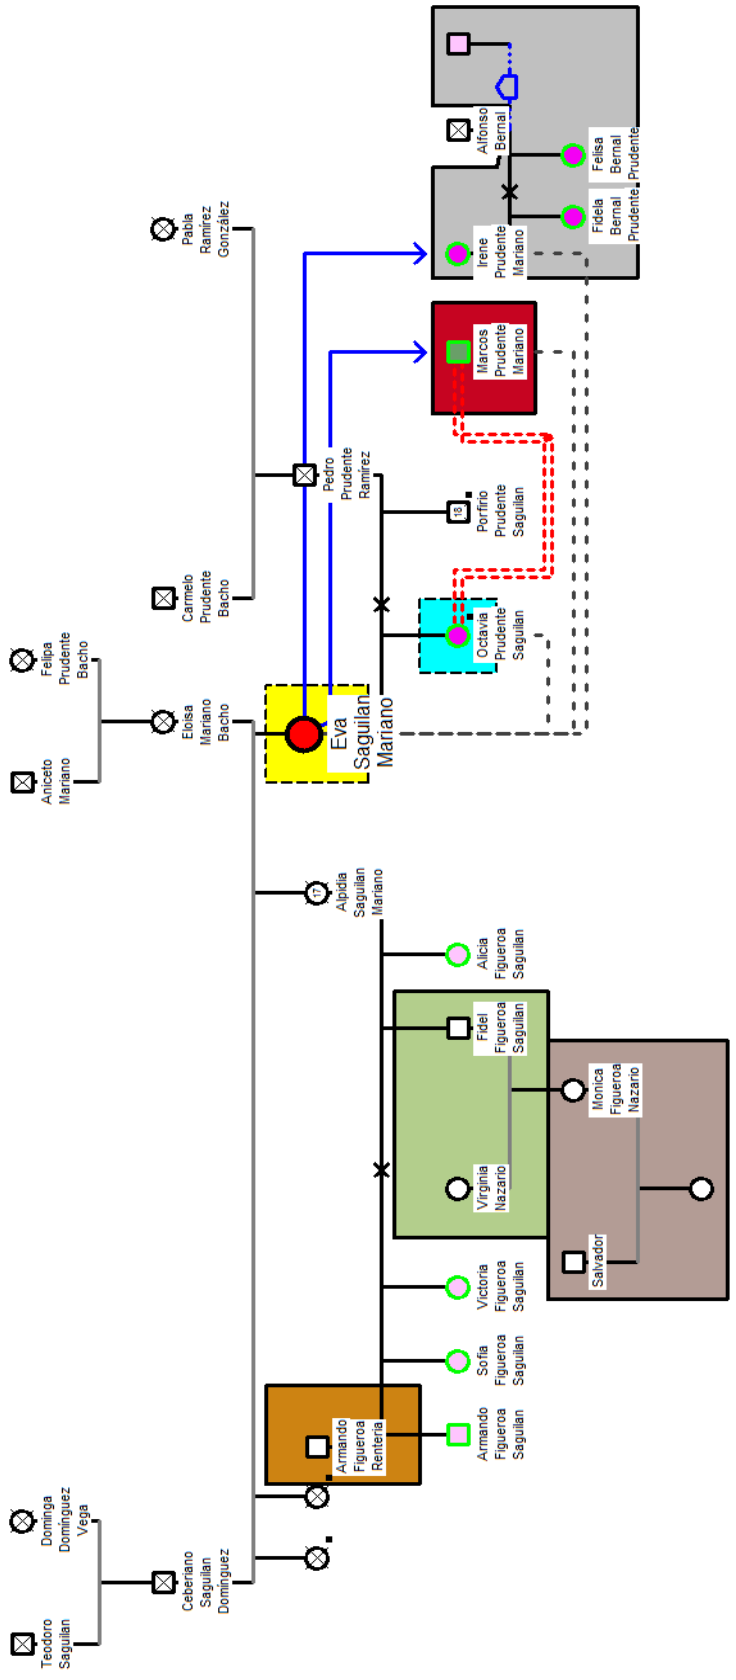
Pabla Ramírez González

Felipa Prudente Bacho

Aniceto Mariano

Carmelo Prudente Bacho

Eloisa Mariano Bacho

Pedro Prudente Ramírez

Alfonso Bernal

Irene Prudente Mariano

Felisa Bernal Prudente

Fidela Bernal Prudente

Marcos Prudente Mariano

18

Porfirio Prudente Saguilan

Octavia Prudente Saguilan

Eva Saguilan Mariano

17

Alpidia Saguilan Mariano

Alicia Figueroa Saguilan

Fidel Figueroa Saguilan

Monica Figueroa Nazario

Virginia Nazario

Salvador

Victoria Figueroa Saguilan

Sofia Figueroa Saguilan

Armando Figueroa Renteria

Armando Figueroa Saguilan

Dominga Domínguez Vega

Teodoro Saguilan

Ceberiano Saguilan Domínguez